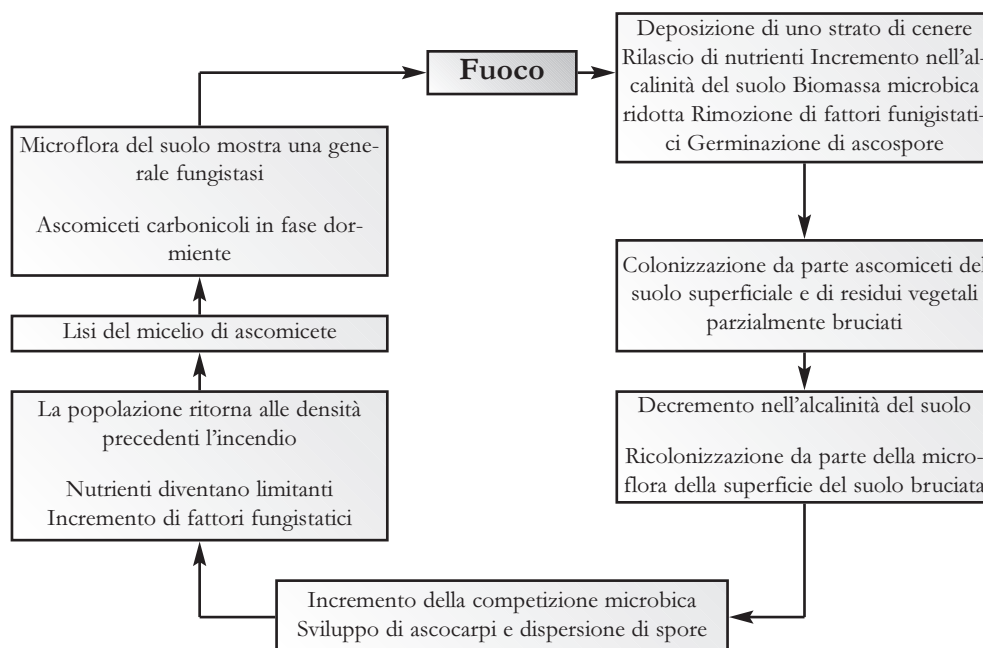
Fuoco

Deposizione di uno strato di cenere Rilascio di nutrienti Incremento nell'alcalinità del suolo Biomassa microbica ridotta Rimozione di fattori funigistatici Germinazione di ascospore

Colonizzazione da parte ascomiceti del suolo superficiale e di residui vegetali parzialmente bruciati

Decremento nell'alcalinità del suolo

Ricolonizzazione da parte della microflora della superficie del suolo bruciata

Incremento della competizione microbica
Sviluppo di ascocarpi e dispersione di spore

La popolazione ritorna alle densità precedenti l'incendio

Nutrienti diventano limitanti
Incremento di fattori fungistatici

Lisi del micelio di ascomicete

Microflora del suolo mostra una generale fungistasi

Ascomiceti carbonicoli in fase dormiente